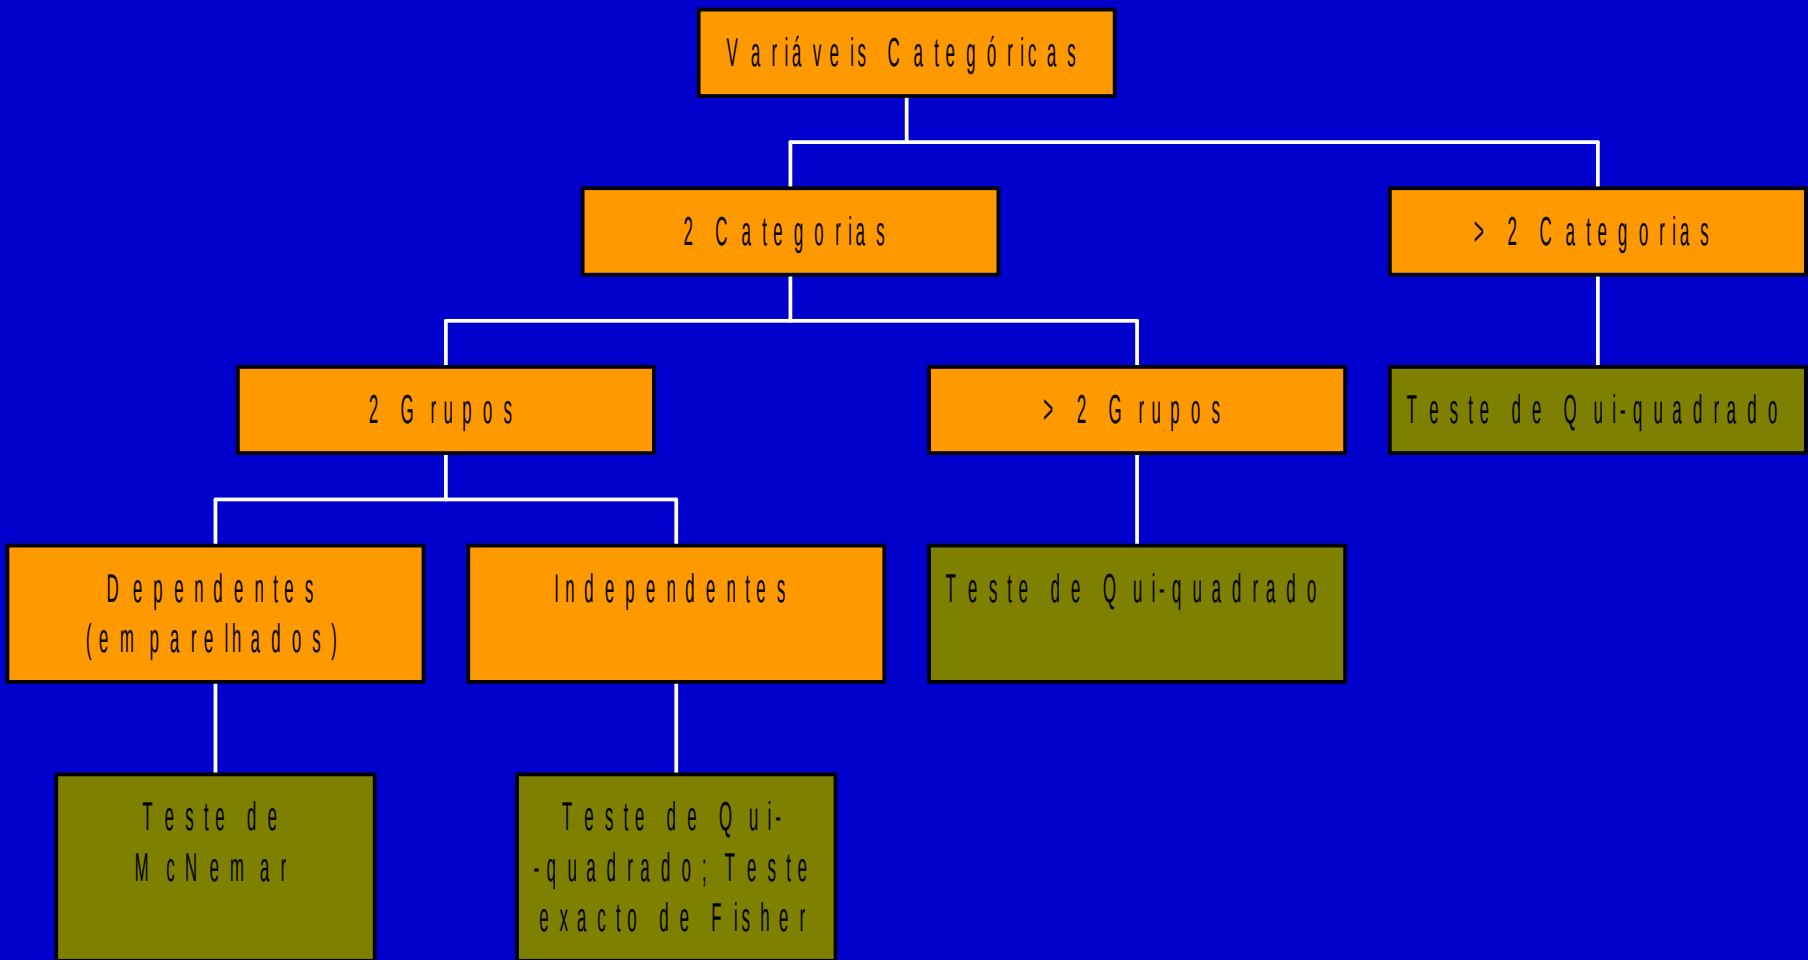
Variáveis Categóricas

2 Categorias

> 2 Categorias

2 Grupos

> 2 Grupos

Teste de Qui-quadrado

Dependentes (emparelhados)

Independentes

Teste de Qui-quadrado

Teste de McNemar

Teste de Qui--quadrado; Teste exacto de Fisher